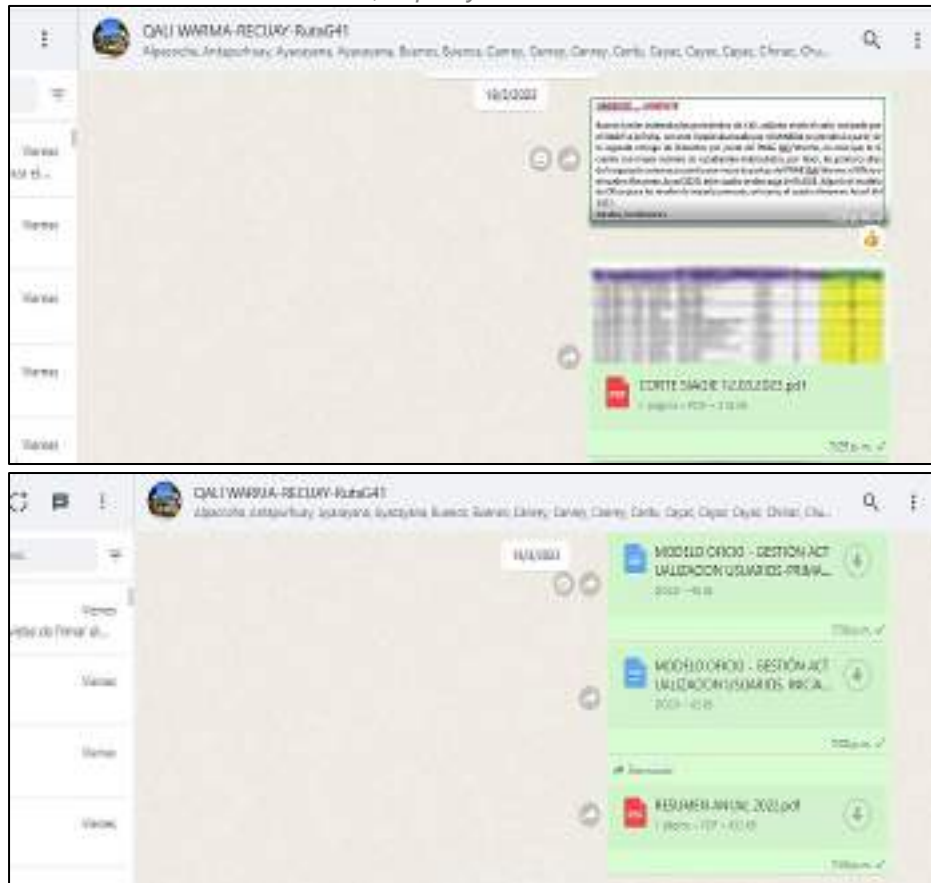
QALI WARMA-RECUAY-RutaG41
Alpacocha, Antapachuay, Ayacayana, Ayacayana, Buenos, Buenos, Carrey, Carrey, Carrey, Cerilo, Cayac, Cayac, Cayac, Chinac, Chu...

Viernes
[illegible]

Viernes

Viernes

Viernes

Viernes

10/3/2023

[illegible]

CORTE SIAGIE 12.03.2023.pdf
1 página • PDF • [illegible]

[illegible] p. m.

QALI WARMA-RECUAY-RutaG41
Alpacocha, Antapachuay, Ayacayana, Ayacayana, Buenos, Buenos, Carrey, Carrey, Carrey, Cerilo, Cayac, Cayac, Cayac, Chinac, Chu...

Viernes
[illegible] de firmar al...

Viernes

Viernes

Viernes

10/3/2023

MODELO OFICIO - GESTION ACT UALIZACION USUARIOS-PRIMA...
DOCX • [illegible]

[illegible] p. m.

MODELO OFICIO - GESTIÓN ACT UALIZACION USUARIOS INICIA...
DOCX • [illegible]

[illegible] p. m.

Reenviado

RESUMEN ANUAL 2022.pdf
1 página • PDF • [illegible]

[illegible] p. m.